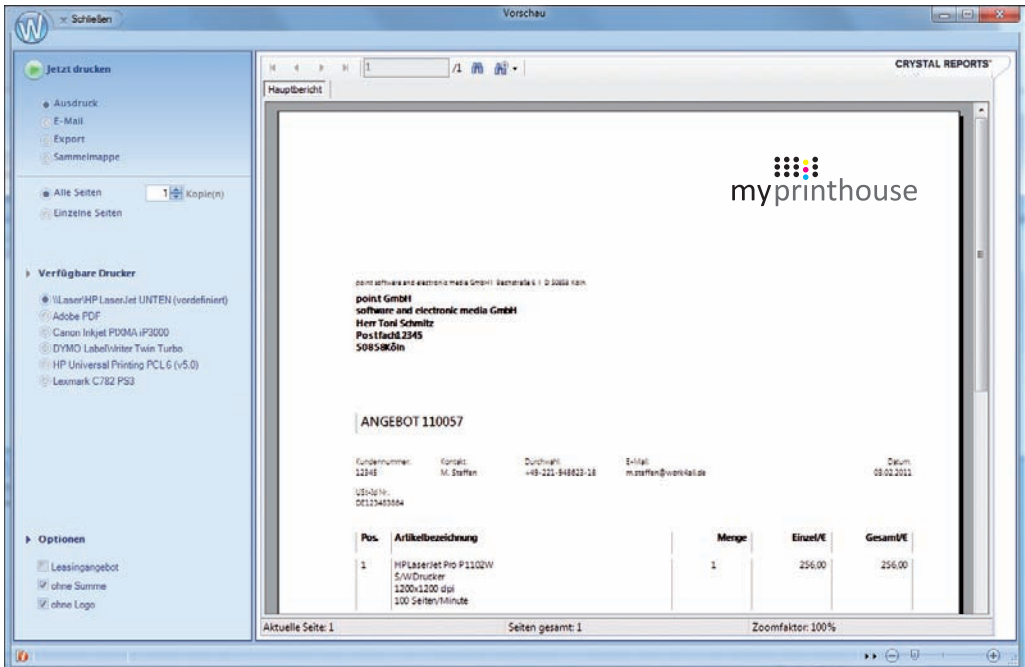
Schließen

Vorschau

Jetzt drucken

Ausdruck
E-Mail
Export
Sammelmappe

Alle Seiten 1 Kopie(n)
Einzelne Seiten

Verfügbare Drucker

\\Laser\HP LaserJet UNTEN (vordefiniert)
Adobe PDF
Canon Inkjet PIXMA iP3000
DYMO LabelWriter Twin Turbo
HP Universal Printing PCL 6 (v5.0)
Lexmark C782 PS3

Optionen

Leasingangebot
ohne Summe
ohne Logo

1 /1

CRYSTAL REPORTS

Hauptbericht

myprinthouse

point software and electronic media GmbH | Bachstraße 6 | D 50858 Köln

point GmbH
software and electronic media GmbH
Herr Toni Schmitz
Postfach12345
50858Köln

ANGEBOT 110057

Kundennummer: 12345
Kontakt: M. Steffan
Durchwahl: +49-221-948823-18
E-Mail: m.steffan@work4all.de
Datum: 03.02.2011

USt-Id Nr. DE123456664

| Pos. | Artikelbezeichnung | Menge | Einzel/€ | Gesamt/€ |
|---|---|---|---|---|
| 1 | HPLaserJet Pro P1102W S/WDrucker 1200x1200 dpi 100 Seiten/Minute | 1 | 256,00 | 256,00 |

Aktuelle Seite: 1
Seiten gesamt: 1
Zoomfaktor: 100%